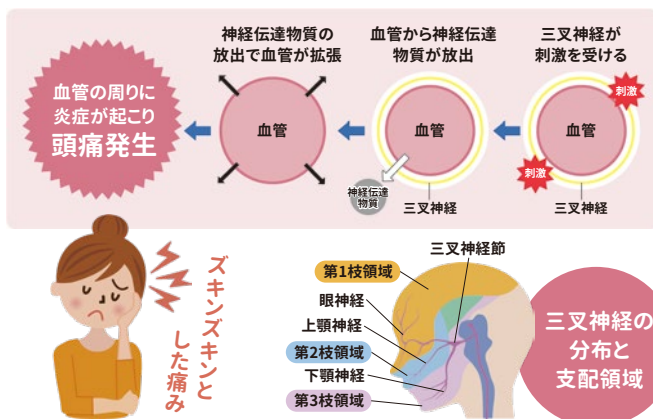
三叉神経が
刺激を受ける

刺激

刺激

血管

三叉神経

血管から神経伝達
物質が放出

血管

神経伝達
物質

三叉神経

神経伝達物質の
放出で血管が拡張

血管

血管の周りに
炎症が起こり
頭痛発生

ズキンズキンとした痛み

三叉神経節

第1枝領域

眼神経

上顎神経

第2枝領域

下顎神経

第3枝領域

三叉神経の
分布と
支配領域